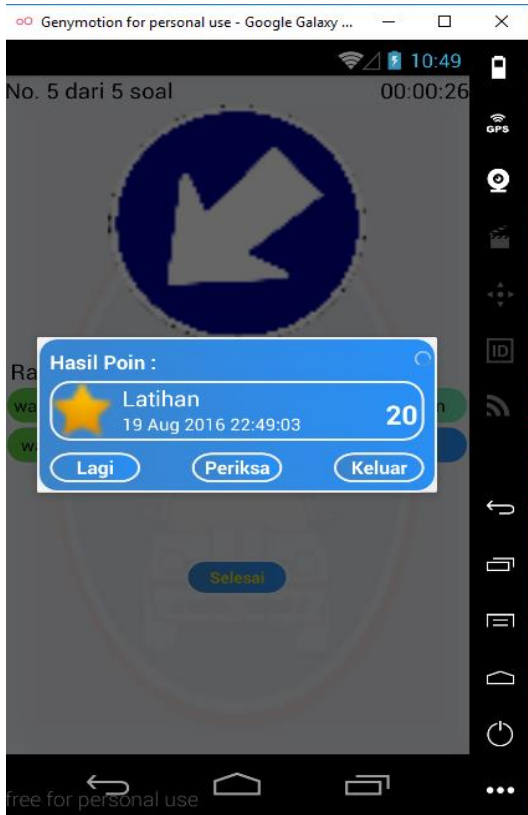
Genymotion for personal use - Google Galaxy ...

10:49

No. 5 dari 5 soal

00:00:26

GPS

ID

Ra

wa

wa

n

Hasil Poin :

Latihan

19 Aug 2016 22:49:03

20

Lagi

Periksa

Keluar

Selesai

free for personal use